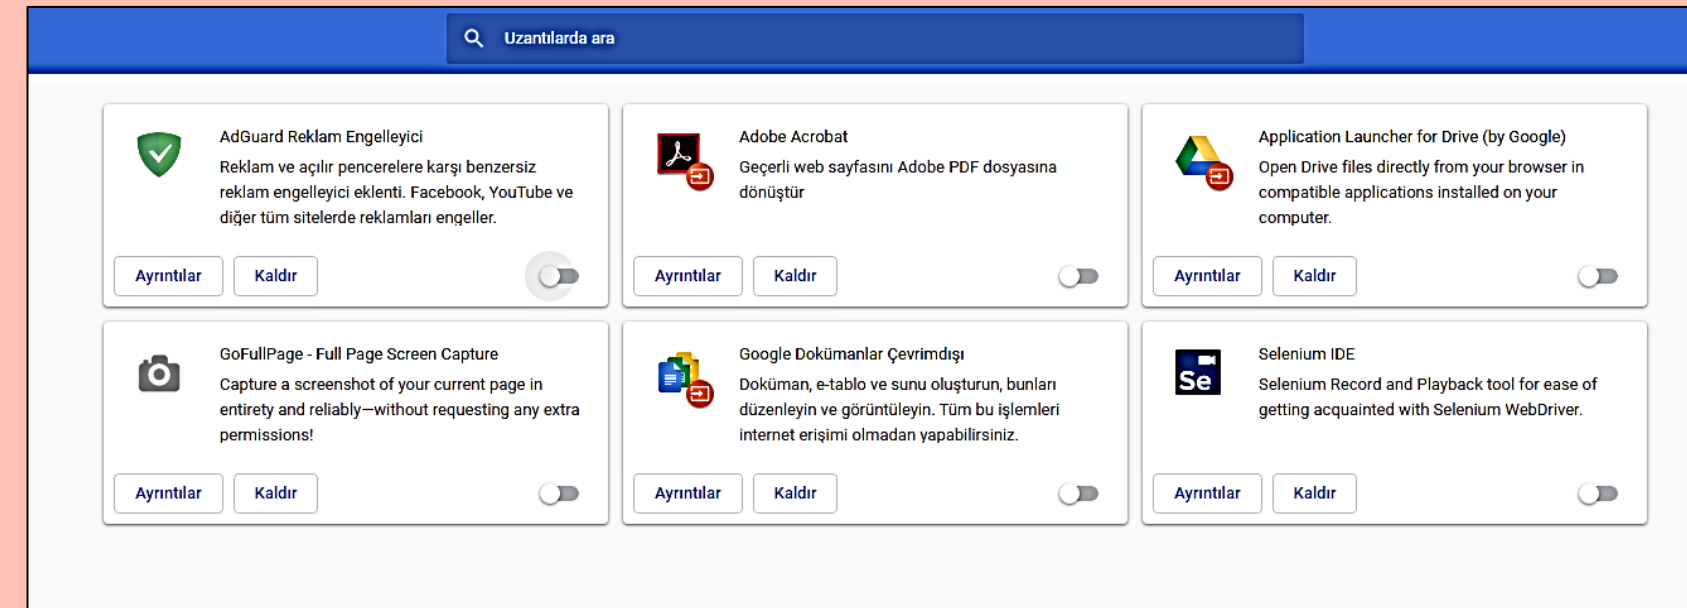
Uzantılarda ara

AdGuard Reklam Engelleyici
Reklam ve açılır pencerelere karşı benzersiz reklam engelleyici eklenti. Facebook, YouTube ve diğer tüm sitelerde reklamları engeller.
Ayrıntılar Kaldır

Adobe Acrobat
Geçerli web sayfasını Adobe PDF dosyasına dönüştür
Ayrıntılar Kaldır

Application Launcher for Drive (by Google)
Open Drive files directly from your browser in compatible applications installed on your computer.
Ayrıntılar Kaldır

GoFullPage - Full Page Screen Capture
Capture a screenshot of your current page in entirety and reliably—without requesting any extra permissions!
Ayrıntılar Kaldır

Google Dokümanlar Çevrimdışı
Doküman, e-tablo ve sunu oluşturun, bunları düzenleyin ve görüntüleyin. Tüm bu işlemleri internet erişimi olmadan yapabilirsiniz.
Ayrıntılar Kaldır

Se
Selenium IDE
Selenium Record and Playback tool for ease of getting acquainted with Selenium WebDriver.
Ayrıntılar Kaldır